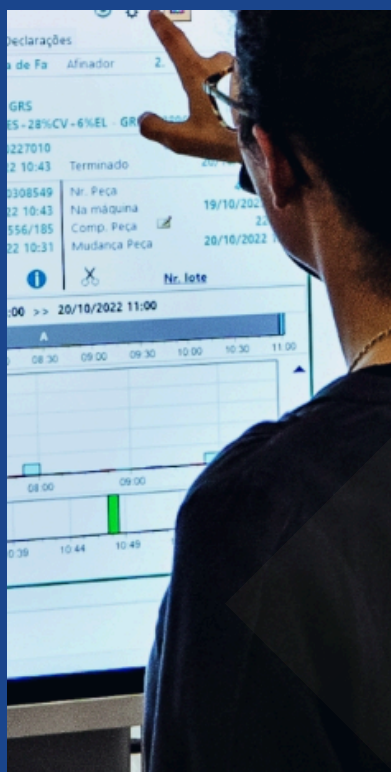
Declarações

a de Fa Afinador 2.

GRS

ES-28%CV-6%EL - GR

227010

2 10:43 Terminado 20/

0308549 Nr. Peça

22 10:43 Na máquina 19/10/2022

556/185 Comp. Peça 22

22 10:31 Mudança Peça 20/10/2022

Nr. lote

:00 >> 20/10/2022 11:00

A

08:30 09:00 09:30 10:00 10:30 11:00

08:00 09:00

10:39 10:44 10:49